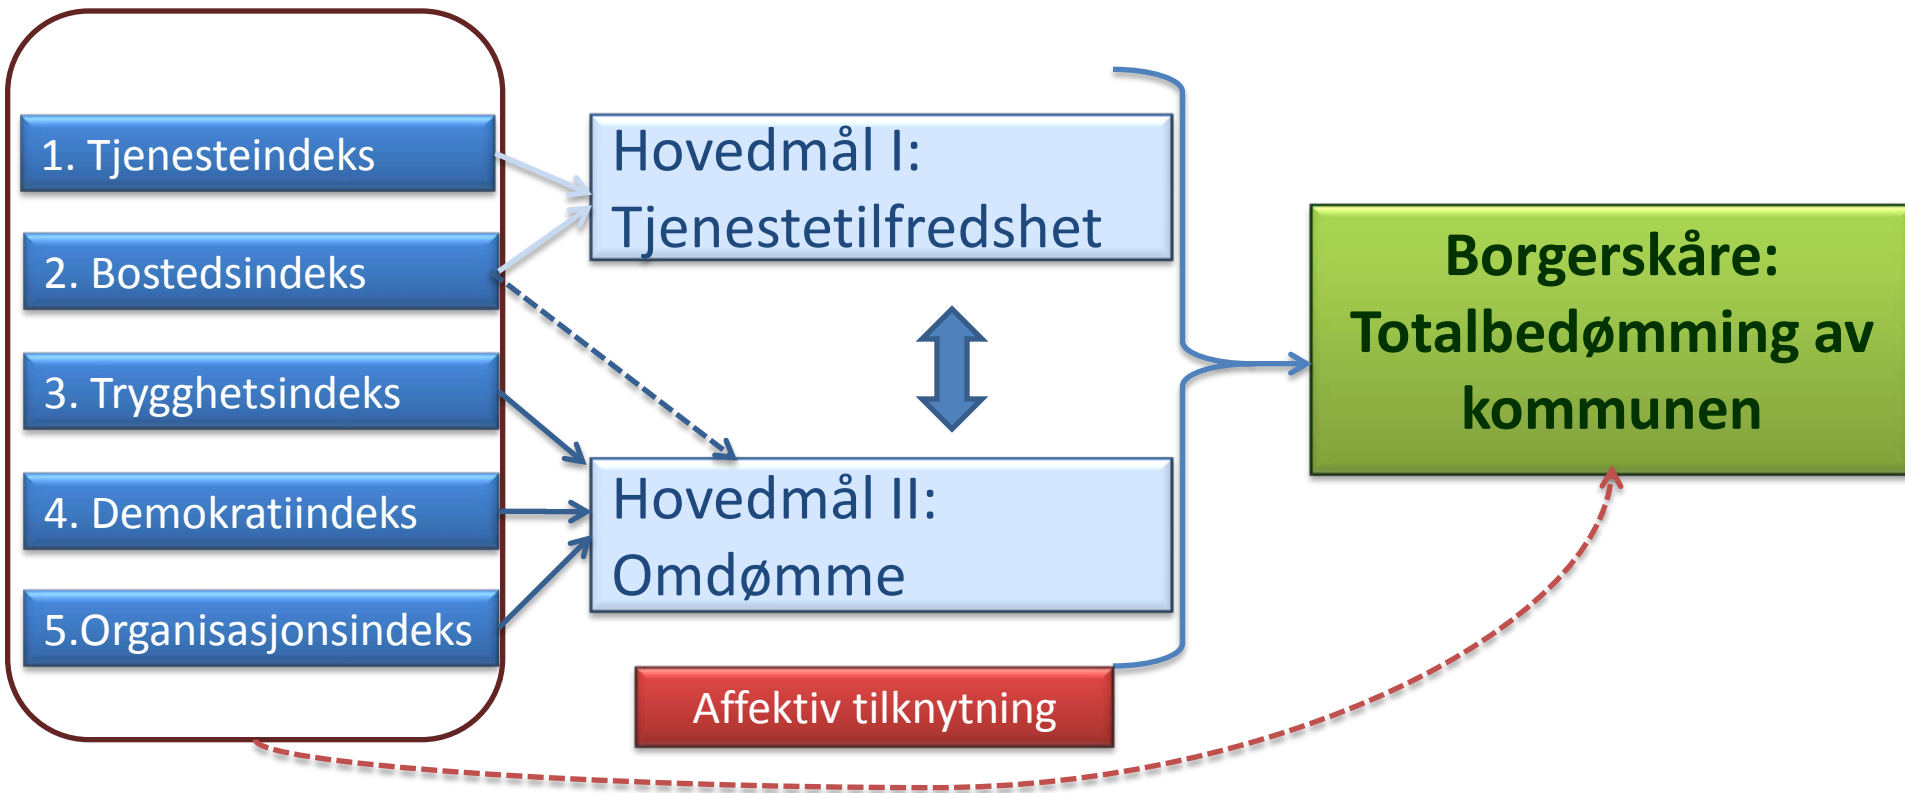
1. Tjenesteindeks

2. Bostedsindeks

3. Trygghetsindeks

4. Demokratiindeks

5.Organisasjonsindeks

Hovedmål I: Tjenestetilfredshet

Hovedmål II: Omdømme

Affektiv tilknytning

Borgerskåre: Totalbedømming av kommunen